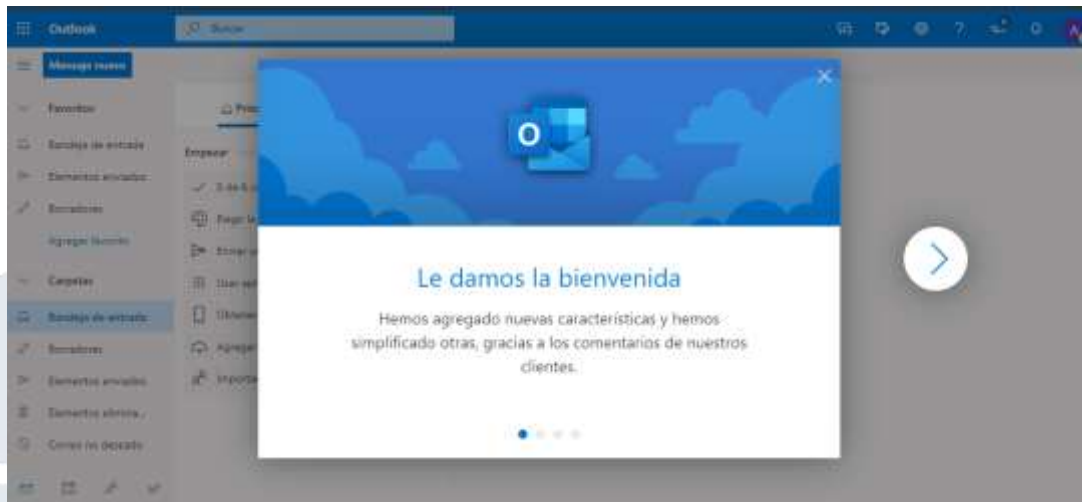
Outlook

Buscar

Mensaje nuevo

Favoritos

Bandeja de entrada

Elementos enviados

Borradores

Agregar favorito

Carpetas

Bandeja de entrada

Borradores

Elementos enviados

Elementos elimina...

Correo no deseado

Empezar

Le damos la bienvenida

Hemos agregado nuevas características y hemos simplificado otras, gracias a los comentarios de nuestros clientes.